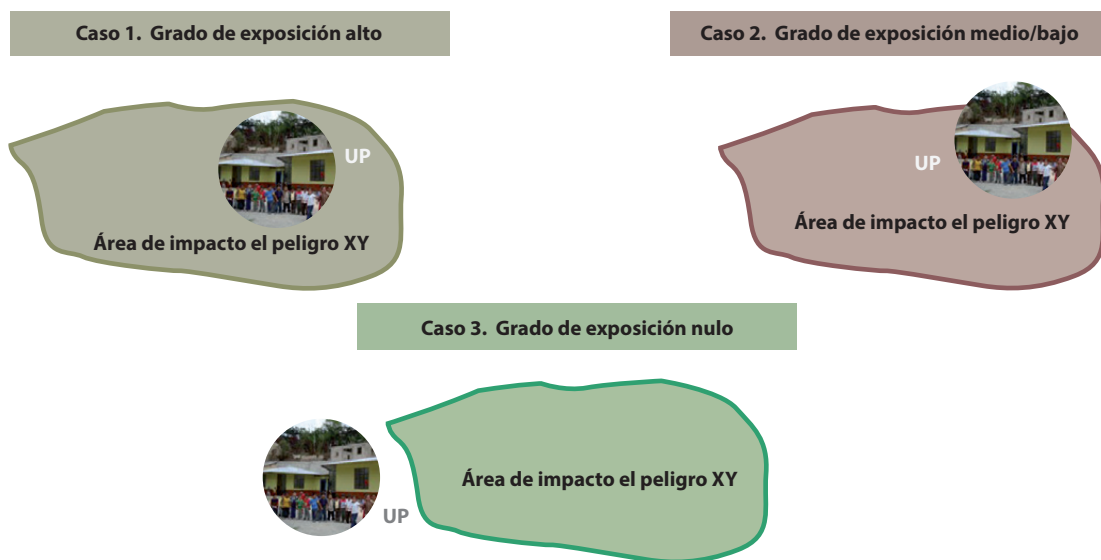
Caso 1. Grado de exposición alto

UP

Área de impacto el peligro XY

Caso 2. Grado de exposición medio/bajo

UP

Área de impacto el peligro XY

Caso 3. Grado de exposición nulo

Área de impacto el peligro XY

UP